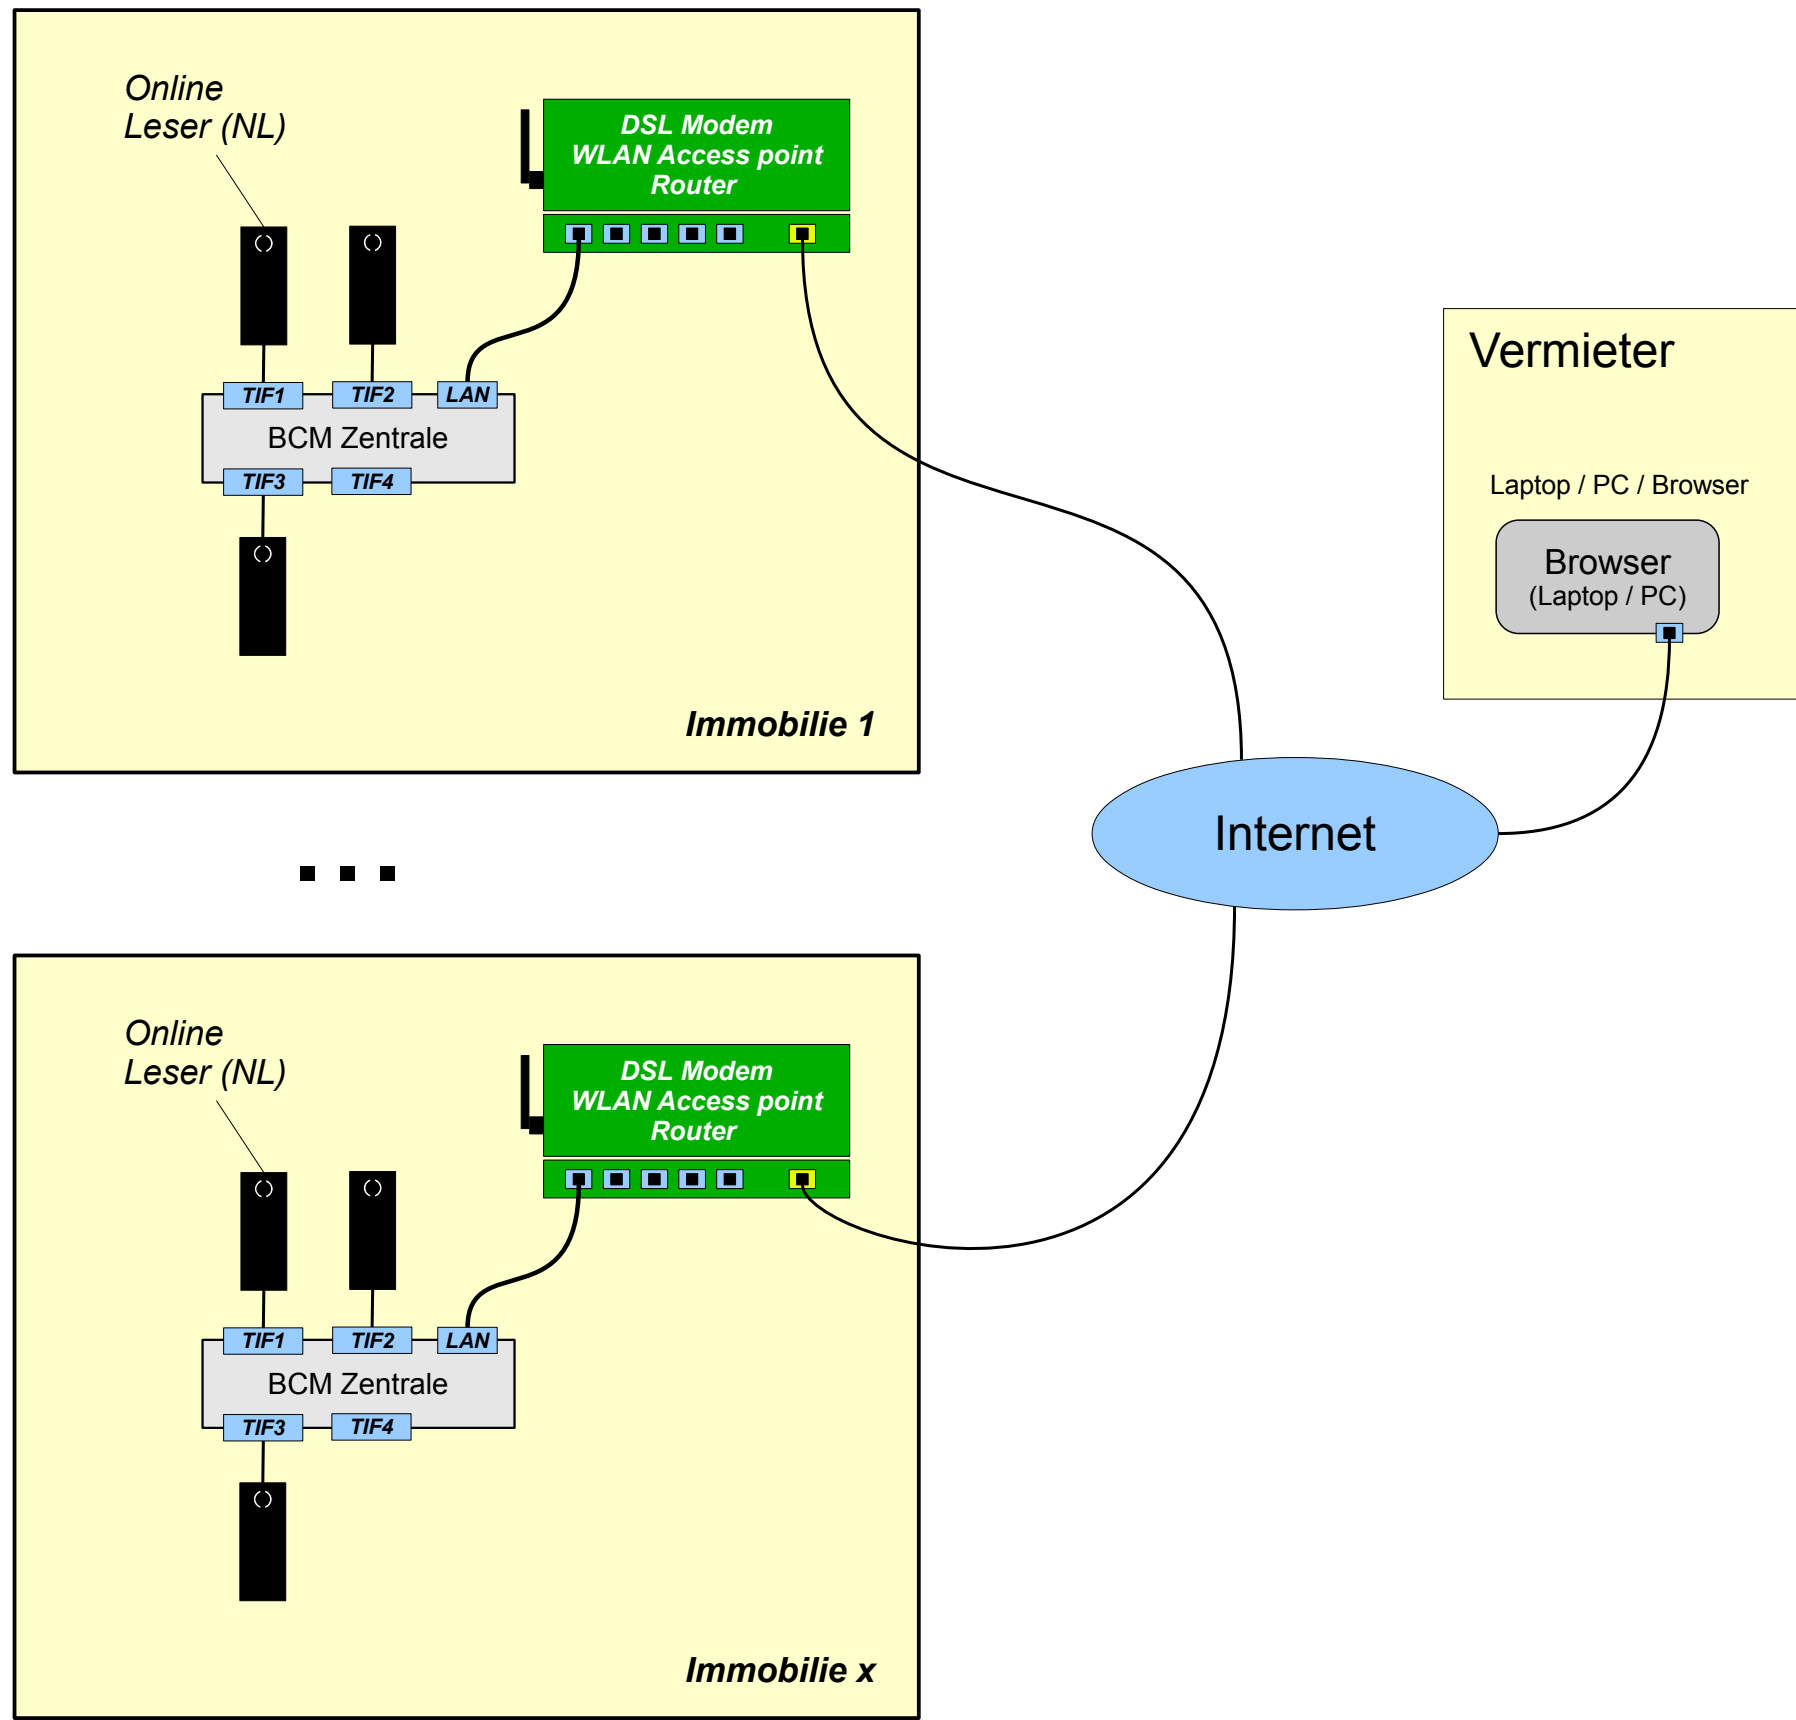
Online Leser (NL)

DSL Modem
WLAN Access point
Router

TIF1
TIF2
LAN
BCM Zentrale
TIF3
TIF4

Immobilie 1

Vermieter

Laptop / PC / Browser

Browser
(Laptop / PC)

Internet

...

Online Leser (NL)

DSL Modem
WLAN Access point
Router

TIF1
TIF2
LAN
BCM Zentrale
TIF3
TIF4

Immobilie x